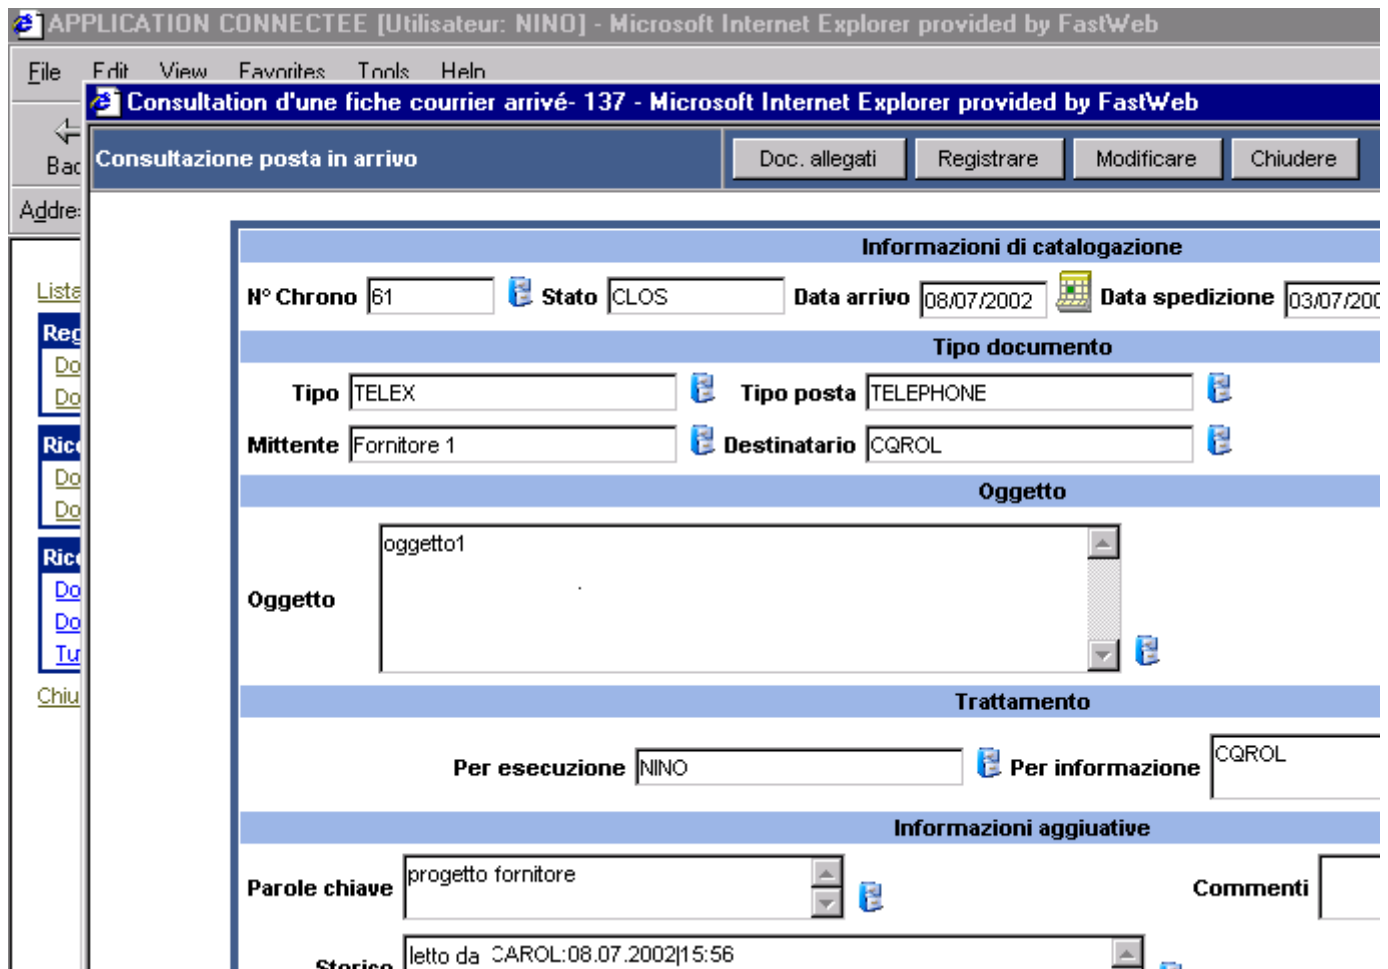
APPLICATION CONNECTEE [Utilisateur: NINO] - Microsoft Internet Explorer provided by FastWeb

File Edit View Favorites Tools Help

Bac

Addre

Lista

Reg

Do

Do

Ric

Do

Do

Ric

Do

Do

Tu

Chiu

Consultation d'une fiche courrier arrivé- 137 - Microsoft Internet Explorer provided by FastWeb

Consultazione posta in arrivo

Doc. allegati | Registrare | Modificare | Chiudere

Informazioni di catalogazione

N° Chrono 61 Stato CLOS Data arrivo 08/07/2002 Data spedizione 03/07/200

Tipo documento

Tipo TELEX Tipo posta TELEPHONE

Mittente Fornitore 1 Destinatario CQROL

Oggetto

Oggetto oggetto1

Trattamento

Per esecuzione NINO Per informazione CQROL

Informazioni aggiuative

Parole chiave progetto fornitore Commenti

Storico letto da CAROL:08.07.2002|15:56